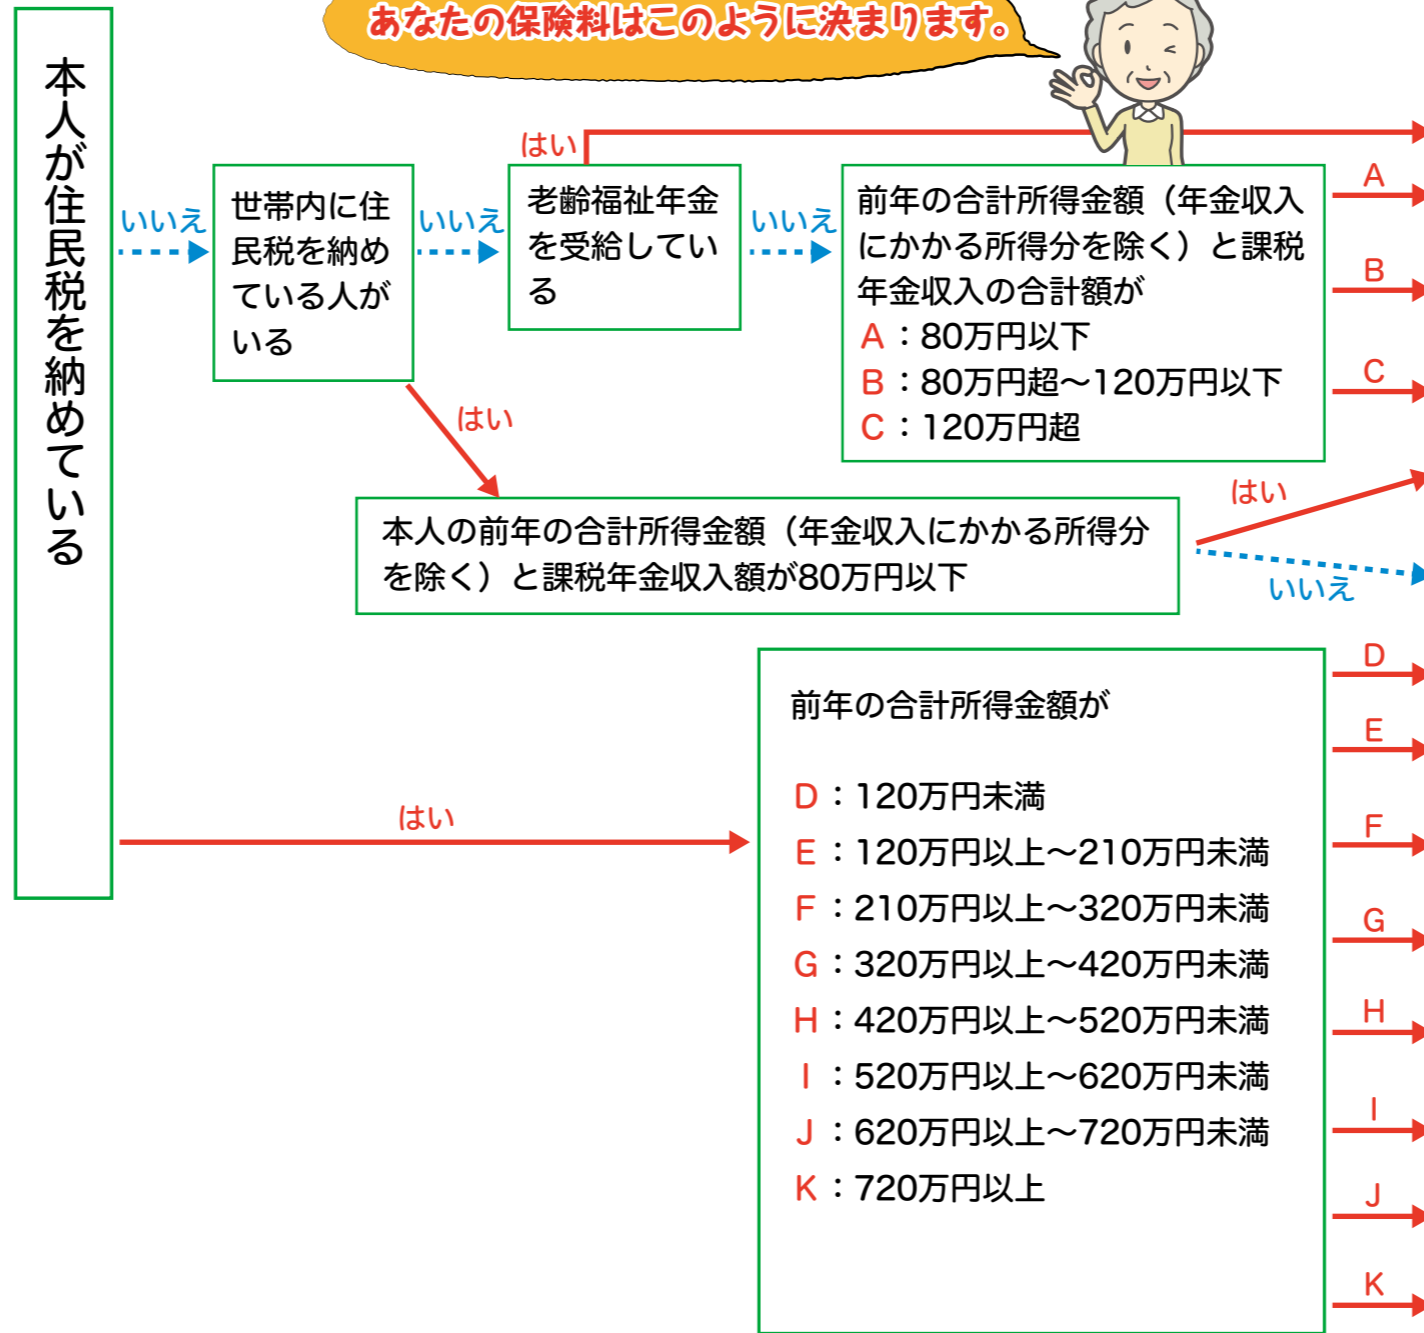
あなたの保険料はこのように決まります。

本人が住民税を納めている

いいえ

世帯内に住民税を納めている人がいる

いいえ

はい

老齢福祉年金を受給している

いいえ

前年の合計所得金額（年金収入にかかる所得分を除く）と課税年金収入の合計額が
A：80万円以下
B：80万円超～120万円以下
C：120万円超

A
B
C

はい

本人の前年の合計所得金額（年金収入にかかる所得分を除く）と課税年金収入額が80万円以下

はい
いいえ

はい

前年の合計所得金額が

D：120万円未満
E：120万円以上～210万円未満
F：210万円以上～320万円未満
G：320万円以上～420万円未満
H：420万円以上～520万円未満
I：520万円以上～620万円未満
J：620万円以上～720万円未満
K：720万円以上

D
E
F
G
H
I
J
K